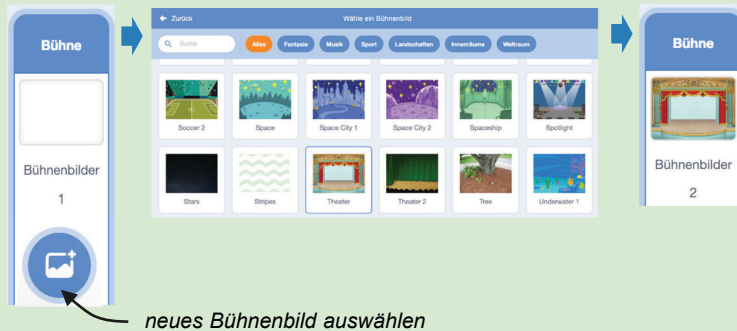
Bühne

Bühnenbilder

1

Zurück

Wähle ein Bühnenbild

Suche

Alles

Fantasie

Musik

Sport

Landschaften

Innenräume

Weltraum

Soccer 2

Space

Space City 1

Space City 2

Spaceship

Spotlight

Stars

Stripes

Theater

Theater 2

Tree

Underwater 1

Bühne

Bühnenbilder

2

neues Bühnenbild auswählen